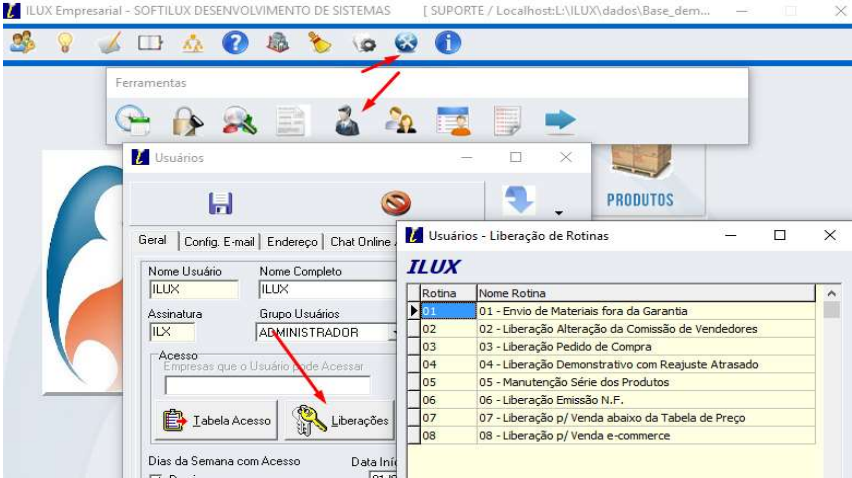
ILUX Empresarial - SOFTILUX DESENVOLVIMENTO DE SISTEMAS [ SUPORTE / Localhost:L:\ILUX\dados\Base_dem

Ferramentas

Usuários

PRODUTOS

Geral | Config. E-mail | Endereço | Chat Online

Nome Usuário
ILUX
Nome Completo
ILUX
Assinatura
ILX
Grupo Usuários
ADMINISTRADOR
Acesso
Empresas que o Usuário pode Acessar

Tabela Acesso
Liberações

Dias da Semana com Acesso
Data Iní

Usuários - Liberação de Rotinas

ILUX

| Rotina | Nome Rotina |
|---|---|
| 01 | 01 - Envio de Materiais fora da Garantia |
| 02 | 02 - Liberação Alteração da Comissão de Vendedores |
| 03 | 03 - Liberação Pedido de Compra |
| 04 | 04 - Liberação Demonstrativo com Reajuste Atrasado |
| 05 | 05 - Manutenção Série dos Produtos |
| 06 | 06 - Liberação Emissão N.F. |
| 07 | 07 - Liberação p/ Venda abaixo da Tabela de Preço |
| 08 | 08 - Liberação p/ Venda e-commerce |